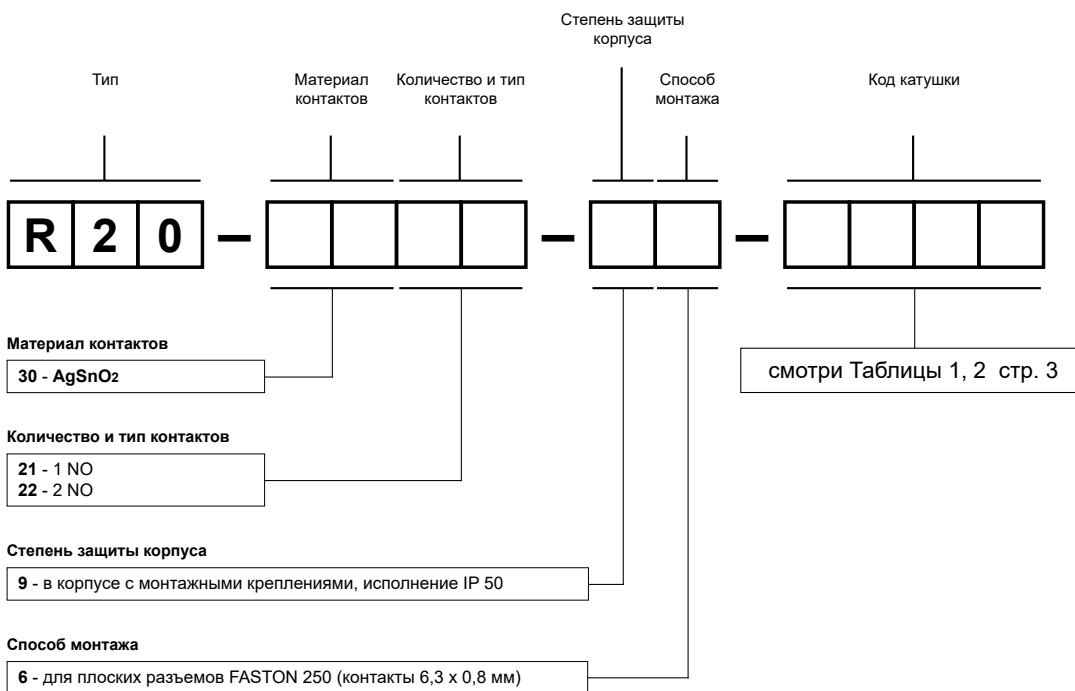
Степень защиты корпуса

Тип

Материал контактов

Количество и тип контактов

Способ монтажа

Код катушки

R 2 0 – – –

Материал контактов

**30** - $AgSnO_2$

смотри Таблицы 1, 2 стр. 3

Количество и тип контактов

**21** - 1 NO
**22** - 2 NO

Степень защиты корпуса

**9** - в корпусе с монтажными креплениями, исполнение IP 50

Способ монтажа

**6** - для плоских разъемов FASTON 250 (контакты 6,3 x 0,8 мм)